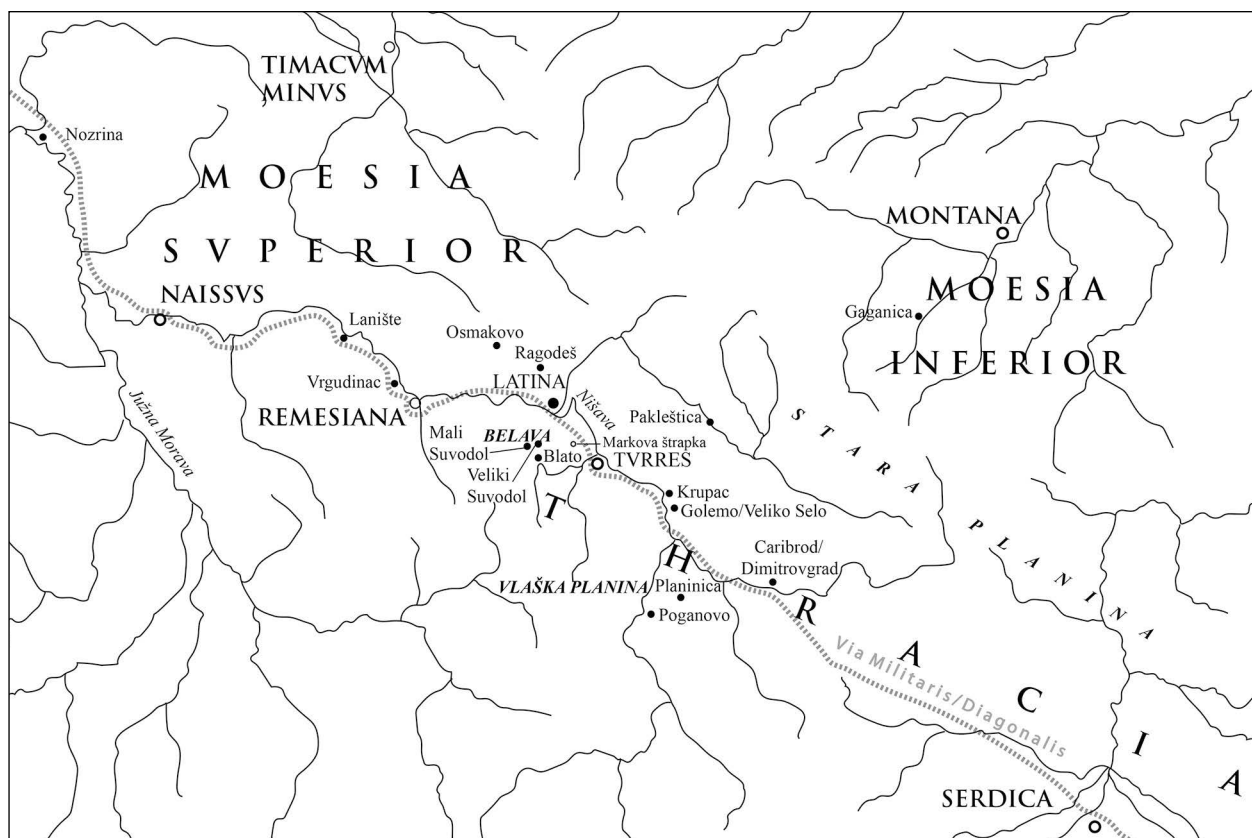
TIMACVM MINVS

Nozrina

M O E S I A

S V P E R I O R

MONTANA

M O E S I A

I N F E R I O R

Gaganica

NAISSVS

Lanište

Osmakovo

Ragodeš

Vrgudinac

LATINA

Nišava

REMESIANA

Južna Morava

Pakleštica

S T A R A P L A N I N A

Mali Suvodol

BELAVA

Markova štrapka

Blato

TVRRES

Veliki Suvodol

Krupac

Golemo/Veliko Selo

T H R A C I A

Caribrod/ Dimitrovgrad

VLAŠKA PLANINA

Planinica

Poganovo

Via Militaris/Diagonalis

SERDICA